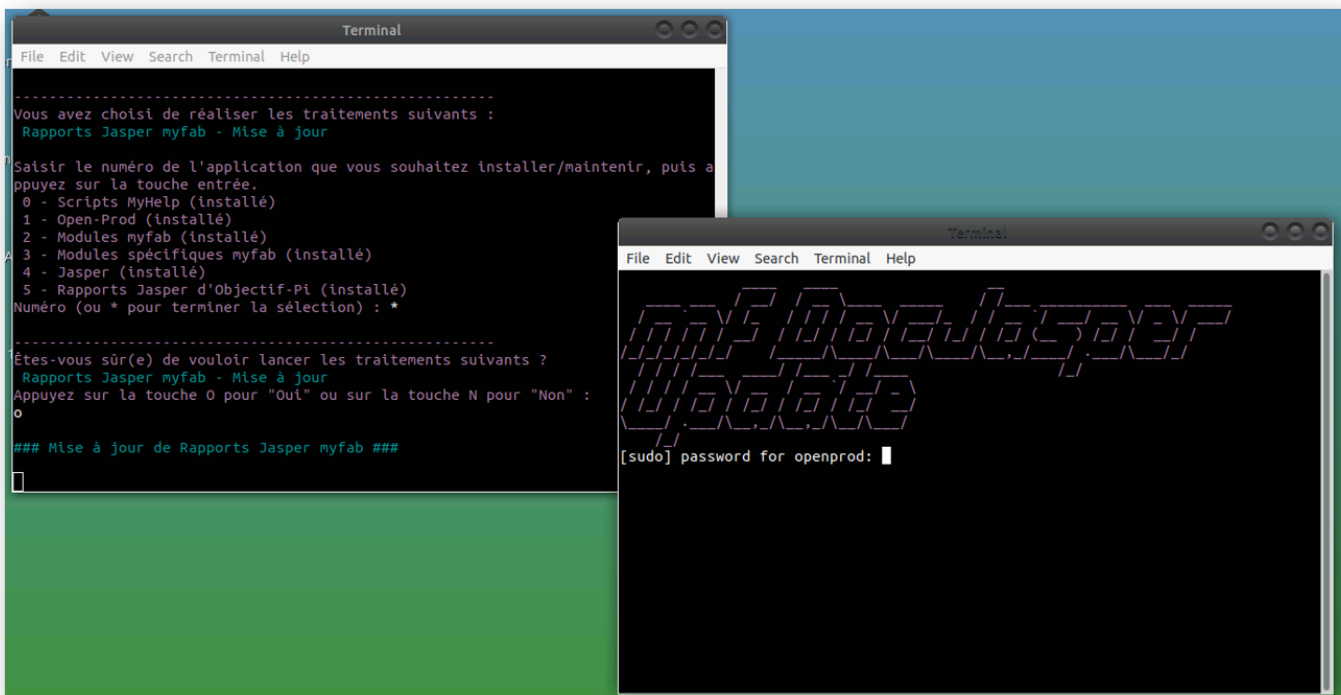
Terminal

File Edit View Search Terminal Help

-------------------------------------------------------
Vous avez choisi de réaliser les traitements suivants :
 Rapports Jasper myfab - Mise à jour

Saisir le numéro de l'application que vous souhaitez installer/maintenir, puis appuyez sur la touche entrée.
 0 - Scripts MyHelp (installé)
 1 - Open-Prod (installé)
 2 - Modules myfab (installé)
 3 - Modules spécifiques myfab (installé)
 4 - Jasper (installé)
 5 - Rapports Jasper d'Objectif-Pi (installé)
Numéro (ou * pour terminer la sélection) : *

-------------------------------------------------------
Êtes-vous sûr(e) de vouloir lancer les traitements suivants ?
 Rapports Jasper myfab - Mise à jour
Appuyez sur la touche O pour "Oui" ou sur la touche N pour "Non" :
o

### Mise à jour de Rapports Jasper myfab ###

Terminal

File Edit View Search Terminal Help

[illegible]

[sudo] password for openprod: